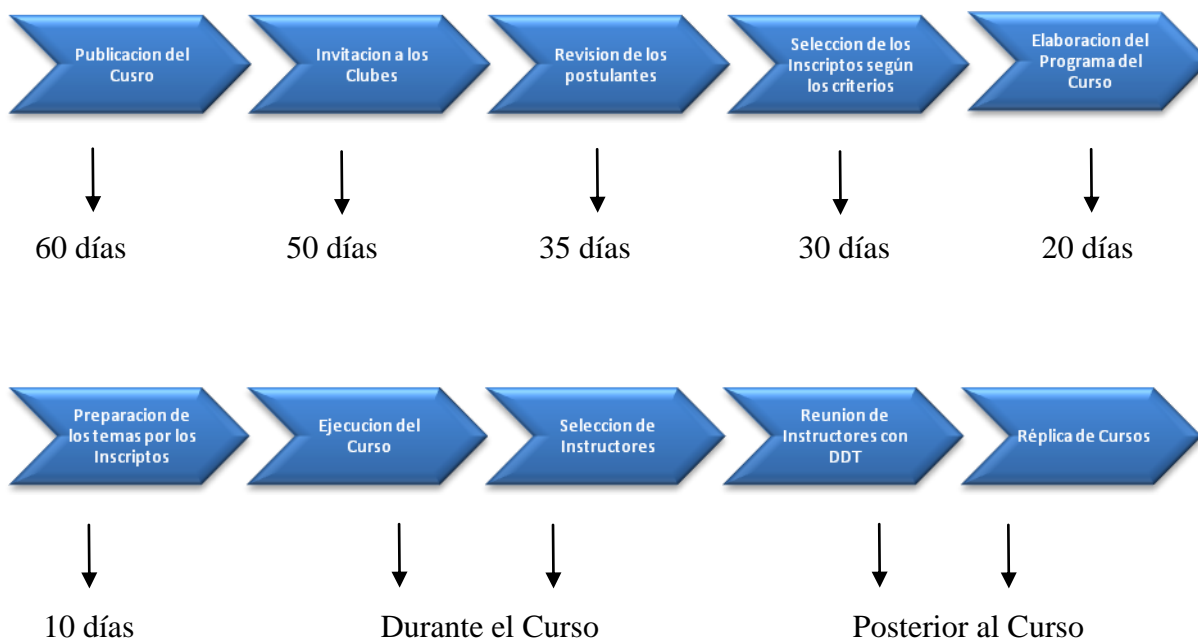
Publicacion del Cusro

Invitacion a los Clubes

Revision de los postulantes

Seleccion de los Inscriptos según los criterios

Elaboracion del Programa del Curso

60 días

50 días

35 días

30 días

20 días

Preparacion de los temas por los Inscriptos

Ejecucion del Curso

Seleccion de Instructores

Reunion de Instructores con DDT

Réplica de Cursos

10 días

Durante el Curso

Posterior al Curso